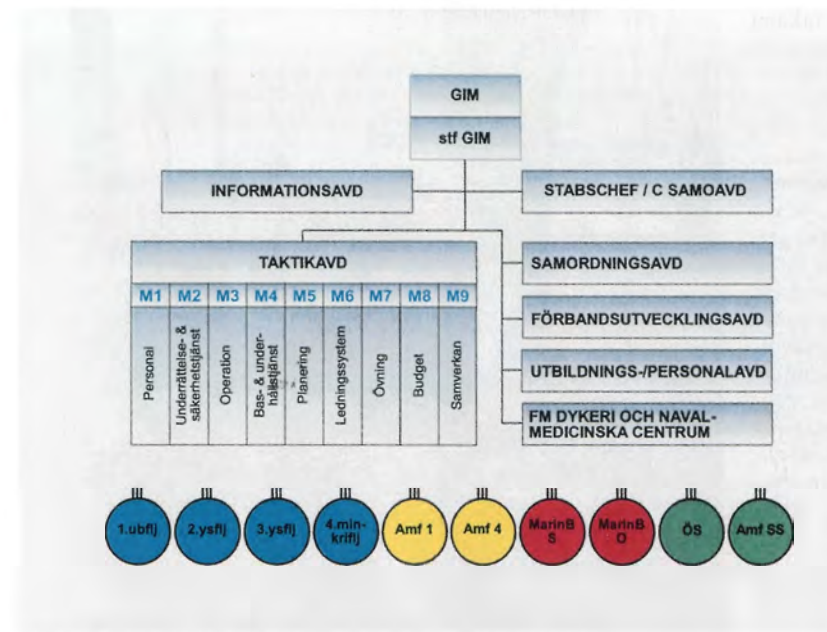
GIM

stf GIM

INFORMATIONSAVD

STABSCHEF / C SAMOAVD

TAKTIKAVD

M1 M2 M3 M4 M5 M6 M7 M8 M9

Personal

Underrättelse- & säkerhetstjänst

Operation

Bas- & underhållstjänst

Planering

Ledningssystem

Övning

Budget

Samverkan

SAMORDNINGSAVD

FÖRBANDSUTVECKLINGSAVD

UTBILDNINGS-/PERSONALAVD

FM DYKERI OCH NAVALMEDICINSKA CENTRUM

III 1.ubflj

III 2.ysflj

III 3.ysflj

III 4.minkriflj

III Amf 1

III Amf 4

III MarinB S

III MarinB O

III ÖS

III Amf SS